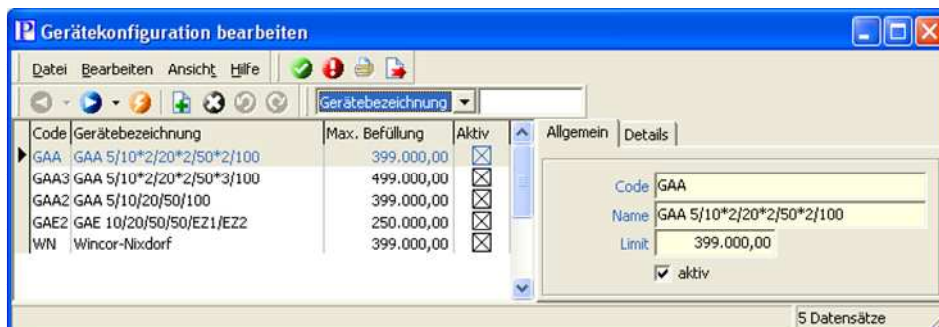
Gerätekonfiguration bearbeiten

Datei Bearbeiten Ansicht Hilfe

Gerätebezeichnung

| Code | Gerätebezeichnung | Max. Befüllung | Aktiv |
|---|---|---|---|
| GAA | GAA 5/10*2/20*2/50*2/100 | 399.000,00 | ☒ |
| GAA3 | GAA 5/10*2/20*2/50*3/100 | 499.000,00 | ☒ |
| GAA2 | GAA 5/10/20/50/100 | 399.000,00 | ☒ |
| GAE2 | GAE 10/20/50/50/EZ1/EZ2 | 250.000,00 | ☒ |
| WN | Wincor-Nixdorf | 399.000,00 | ☒ |

Allgemein Details

Code GAA
Name GAA 5/10*2/20*2/50*2/100
Limit 399.000,00
☑ aktiv

5 Datensätze